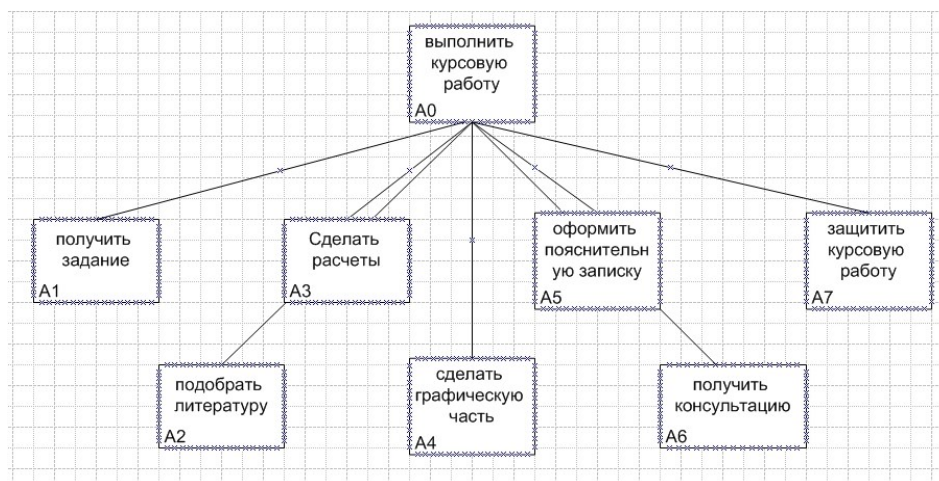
выполнить курсовую работу
A0

получить задание
A1

Сделать расчеты
A3

оформить пояснительн ую записку
A5

защитить курсовую работу
A7

подобрать литературу
A2

сделать графическую часть
A4

получить консультацию
A6